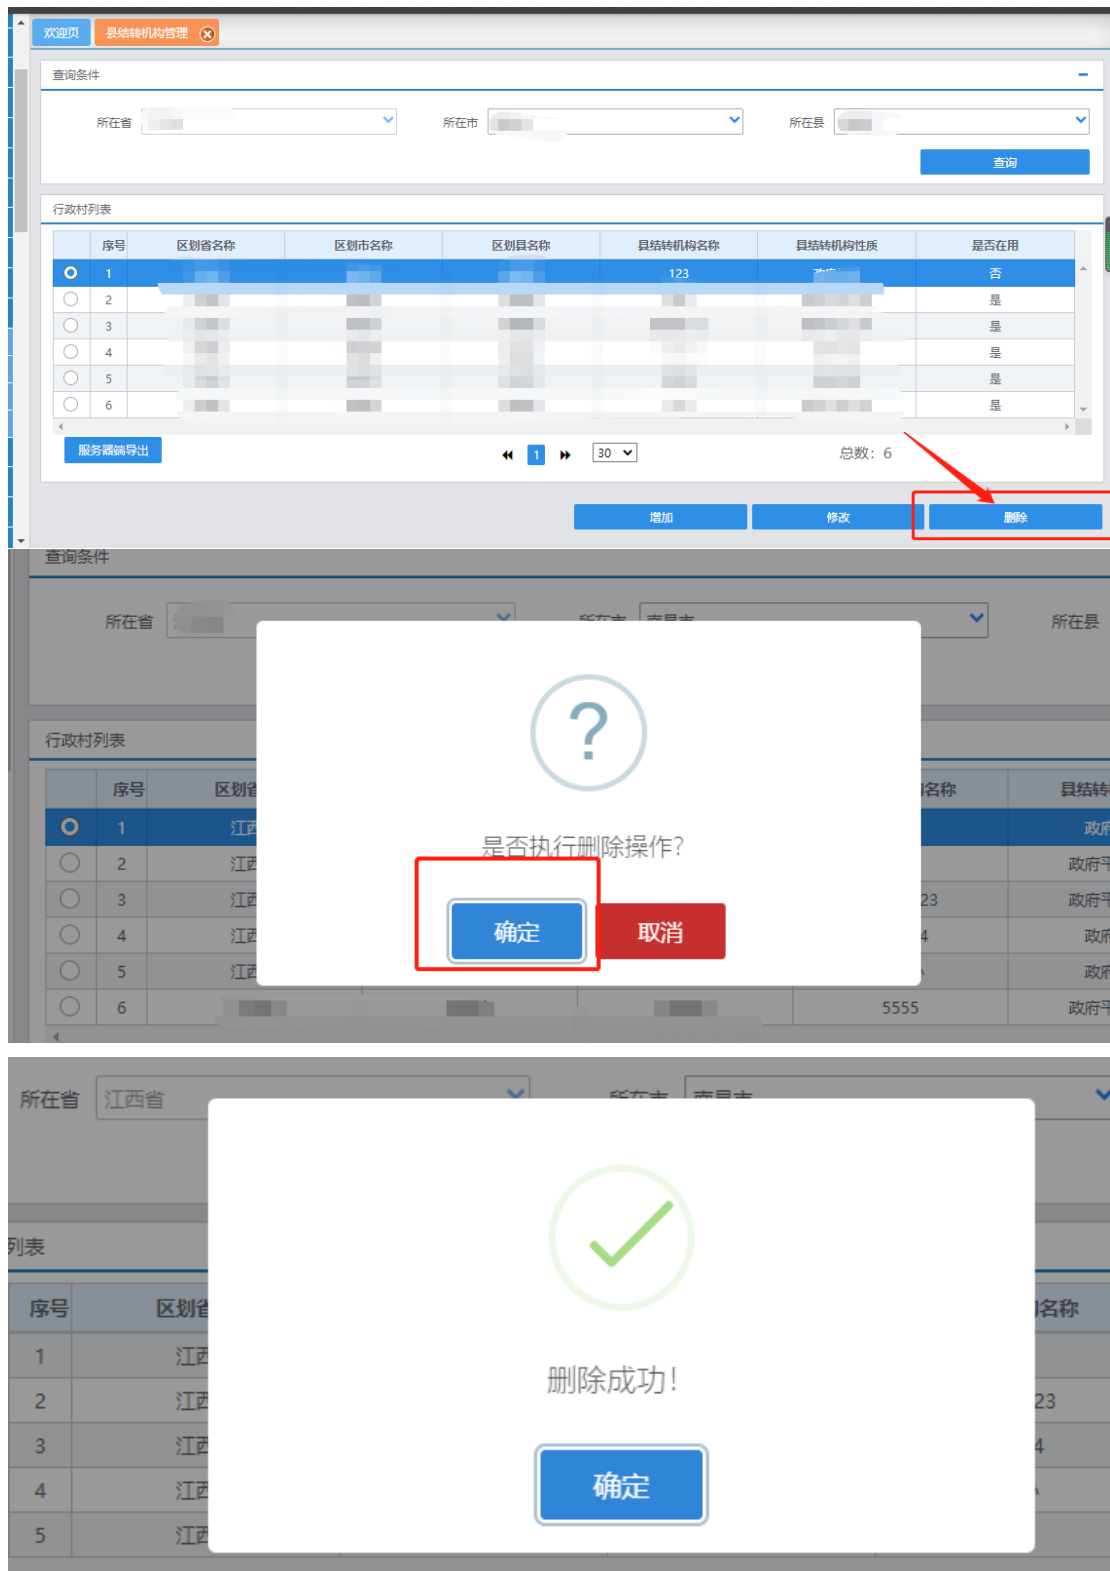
欢迎页 县结转机构管理

查询条件

所在省 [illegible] 所在市 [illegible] 所在县 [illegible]

查询

行政村列表

| | 序号 | 区划省名称 | 区划市名称 | 区划县名称 | 县结转机构名称 | 县结转机构性质 | 是否在用 |
|---|---|---|---|---|---|---|---|
| | 1 | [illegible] | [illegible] | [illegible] | 123 | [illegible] | 否 |
| | 2 | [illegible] | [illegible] | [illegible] | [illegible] | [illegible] | 是 |
| | 3 | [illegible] | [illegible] | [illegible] | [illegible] | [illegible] | 是 |
| | 4 | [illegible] | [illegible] | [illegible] | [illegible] | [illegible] | 是 |
| | 5 | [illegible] | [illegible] | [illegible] | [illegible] | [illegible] | 是 |
| | 6 | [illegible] | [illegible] | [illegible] | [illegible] | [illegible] | 是 |

服务器端导出 1 30 总数：6

增加 修改 删除

查询条件

所在省 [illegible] 所在市 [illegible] 所在县

行政村列表

序号 区划省 名称 县结转

1 江西 政府
2 江西 政府
3 江西 23 政府
4 江西 4 政府
5 江西 政府
6 5555 政府

?

是否执行删除操作?

确定 取消

所在省 江西省 所在市 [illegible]

列表

序号 区划省 名称
1 江西
2 江西 23
3 江西 4
4 江西
5 江西

删除成功!

确定